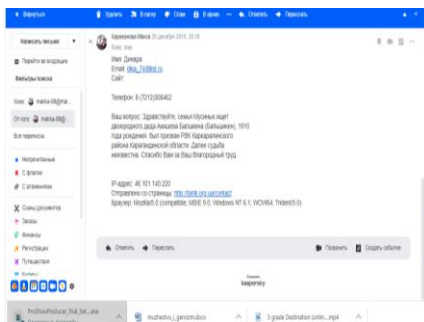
← Вернуться | Удалить | В папку | Спам | В архив | ... | Ответить | Переслать

Написать письмо

Перейти за входящим

Фильтры поиска

Кому: malika.li@mai...

От кого: malika.li@...

Все переписка

Непрочитанные

С флагом

С вложениями

Очень документов

Заказы

Финансы

Регистрации

Путешествия

Билеты

Карагандинская Мини 24 декабря 2018, 20:18

Кому: мне

Имя: Динара

Email: dina_74@list.ru

Сайт:

Телефон: 8 (7212)308462

Ваш вопрос: Здравствуйте, семья Мусиных ищет двоюродного деда Анишева Батыжена (Батышжен), 1915 года рождения, был призван РВК Карагандинского района Карагандинской области. Далее судьба неизвестна. Спасибо Вам за Ваш благородный труд.

IP-адрес: 46.101.140.220

Отправлено со страницы: http://birlik.org.ua/contact

Браузер: Mozilla/5.0 (compatible; MSIE 9.0; Windows NT 6.1; WOW64; Trident/5.0)

Ответить | Переслать | Переслать | Создать событие

Kaspersky

ProShowProducer_Trial_Set....exe | mushedov_j_person.docx | 5 grade Destination (onlin....mp4